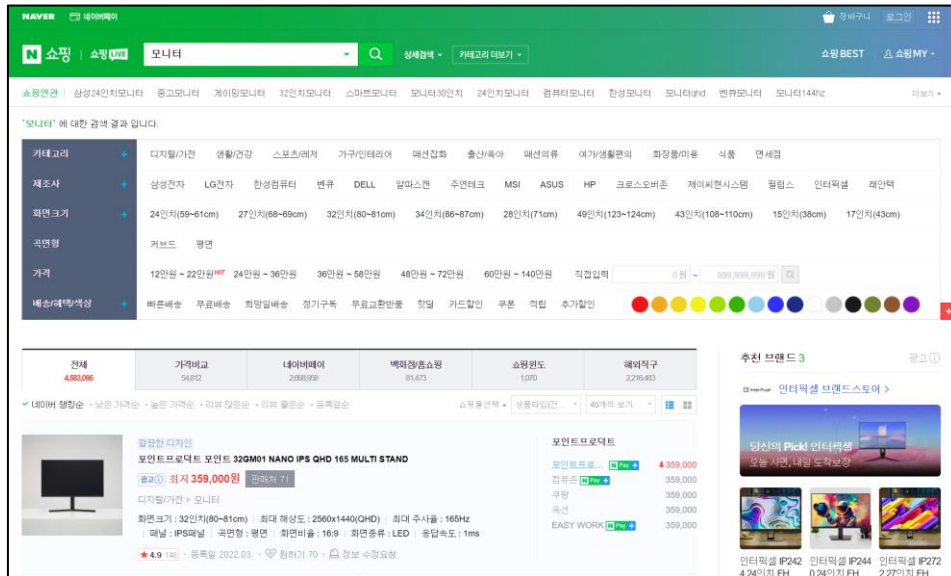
NAVER 네이버페이

장바구니 로그인

N 쇼핑 | 쇼핑LIVE 모니터 상세검색 카테고리 더보기 쇼핑BEST 쇼핑MY

쇼핑연관 | 삼성24인치모니터 중고모니터 게이밍모니터 32인치모니터 스마트모니터 모니터30인치 24인치모니터 컴퓨터모니터 한성모니터 모니터qhd 벤큐모니터 모니터144hz 더보기

'모니터' 에 대한 검색 결과 입니다.

| 카테고리 | 디지털/가전 생활/건강 스포츠/레저 가구/인테리어 패션잡화 출산/육아 패션의류 여가/생활편의 화장품/미용 식품 면세점 |
|---|---|
| 제조사 | 삼성전자 LG전자 한성컴퓨터 벤큐 DELL 알파스캔 주연테크 MSI ASUS HP 크로스오버존 제이씨현시스템 필립스 인터픽셀 레안텍 |
| 화면크기 | 24인치(59~61cm) 27인치(68~69cm) 32인치(80~81cm) 34인치(86~87cm) 28인치(71cm) 49인치(123~124cm) 43인치(108~110cm) 15인치(38cm) 17인치(43cm) |
| 곡면형 | 커브드 평면 |
| 가격 | 12만원 ~ 22만원HOT 24만원 ~ 36만원 36만원 ~ 58만원 48만원 ~ 72만원 60만원 ~ 140만원 직접입력 0원 ~ 999,999,990 원 |
| 배송/혜택/색상 | 빠른배송 무료배송 희망일배송 정기구독 무료교환반품 핫딜 카드할인 쿠폰 적립 추가할인 |

| 전체 4,583,095 | 가격비교 54,812 | 네이버페이 2,888,958 | 백화점/홈쇼핑 81,473 | 쇼핑윈도 1,070 | 해외직구 2,216,483 |
|---|---|---|---|---|---|

✓ 네이버 랭킹순 · 낮은 가격순 · 높은 가격순 · 리뷰 많은순 · 리뷰 좋은순 · 등록일순 쇼핑몰선택 상품타입(전... 40개씩 보기

깔끔한 디자인
포인트프로덕트 포인트 32GM01 NANO IPS QHD 165 MULTI STAND
광고 최저 359,000원 판매처 71
디지털/가전 > 모니터
화면크기 : 32인치(80~81cm) | 최대 해상도 : 2560x1440(QHD) | 최대 주사율 : 165Hz | 패널 : IPS패널 | 곡면형 : 평면 | 화면비율 : 16:9 | 화면종류 : LED | 응답속도 : 1ms
★4.9 148 · 등록일 2022.03. · 찜하기 70 · 정보 수정요청

포인트프로덕트
포인트프로... N Pay 359,000
컴퓨존 N Pay 359,000
쿠팡 359,000
옥션 359,000
EASY WORK N Pay 359,000

추천 브랜드 3 광고
인터픽셀 브랜드스토어 >
당신의 Pick! 인터픽셀
오늘 사면, 내일 도착보장
인터픽셀 IP242 4 24인치 FH
인터픽셀 IP244 0 24인치 FH
인터픽셀 IP272 2 27인치 FH